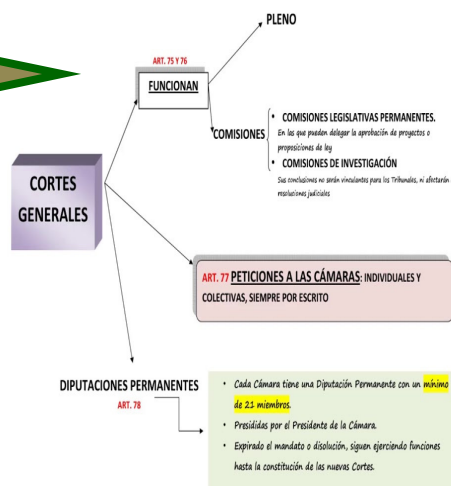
PLENO

ART. 75 Y 76

FUNCIONAN

COMISIONES

• COMISIONES LEGISLATIVAS PERMANENTES.
En las que pueden delegar la aprobación de proyectos o proposiciones de ley

• COMISIONES DE INVESTIGACIÓN
Sus conclusiones no serán vinculantes para los Tribunales, ni afectarán resoluciones judiciales

CORTES GENERALES

ART. 77 PETICIONES A LAS CÁMARAS: INDIVIDUALES Y COLECTIVAS, SIEMPRE POR ESCRITO

DIPUTACIONES PERMANENTES
ART. 78

• Cada Cámara tiene una Diputación Permanente con un mínimo de 21 miembros.
• Presididas por el Presidente de la Cámara.
• Expirado el mandato o disolución, siguen ejerciendo funciones hasta la constitución de las nuevas Cortes.